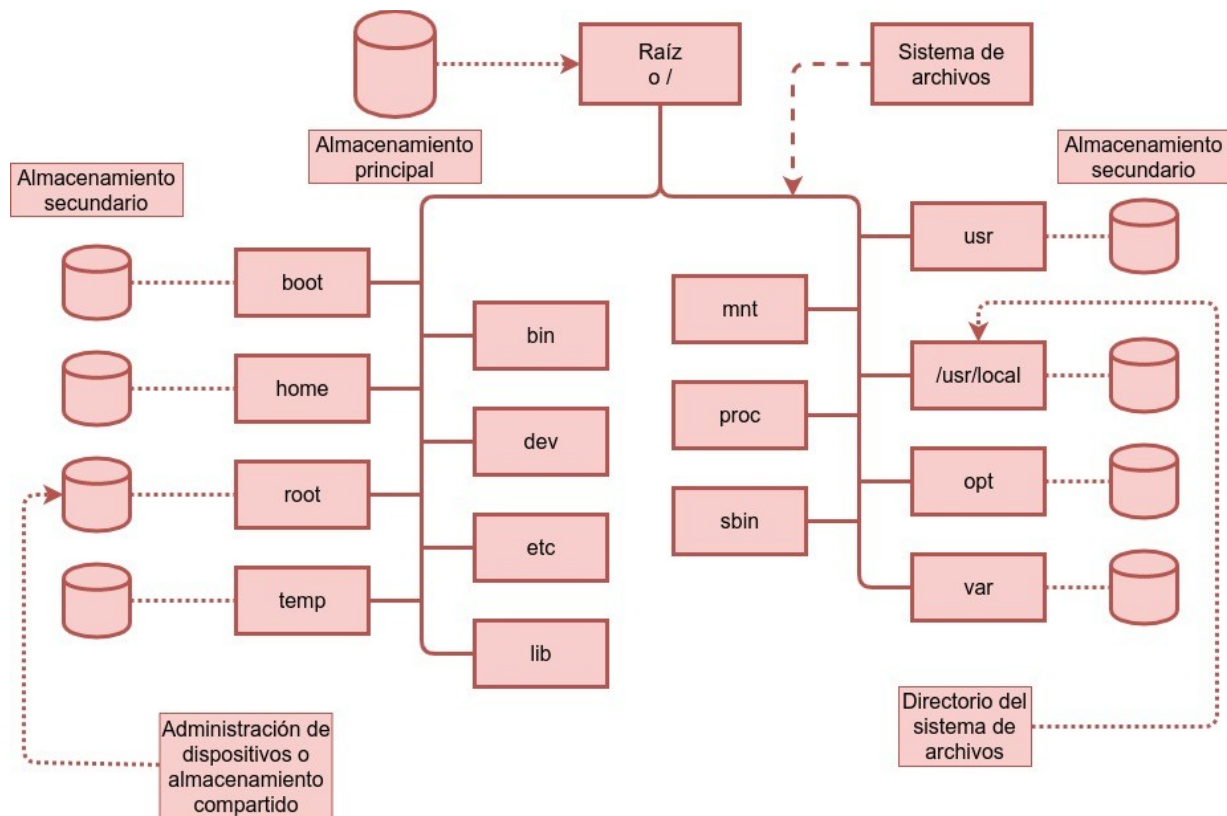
Raíz o /

Sistema de archivos

Almacenamiento principal

Almacenamiento secundario

Almacenamiento secundario

boot

home

root

temp

bin

dev

etc

lib

mnt

proc

sbin

usr

/usr/local

opt

var

Directorio del sistema de archivos

Administración de dispositivos o almacenamiento compartido